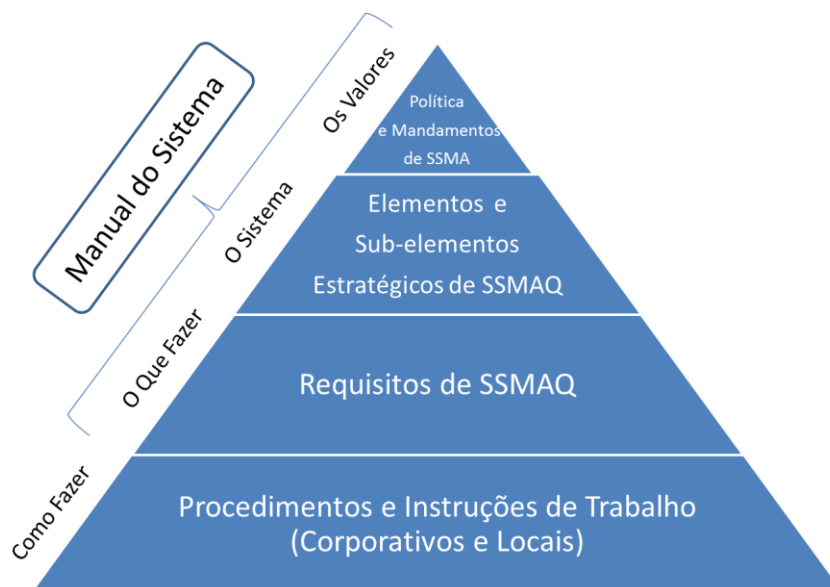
Manual do Sistema

Os Valores

O Sistema

O Que Fazer

Como Fazer

Política
e Mandamentos
de SSMA

Elementos e
Sub-elementos
Estratégicos de SSMAQ

Requisitos de SSMAQ

Procedimentos e Instruções de Trabalho
(Corporativos e Locais)